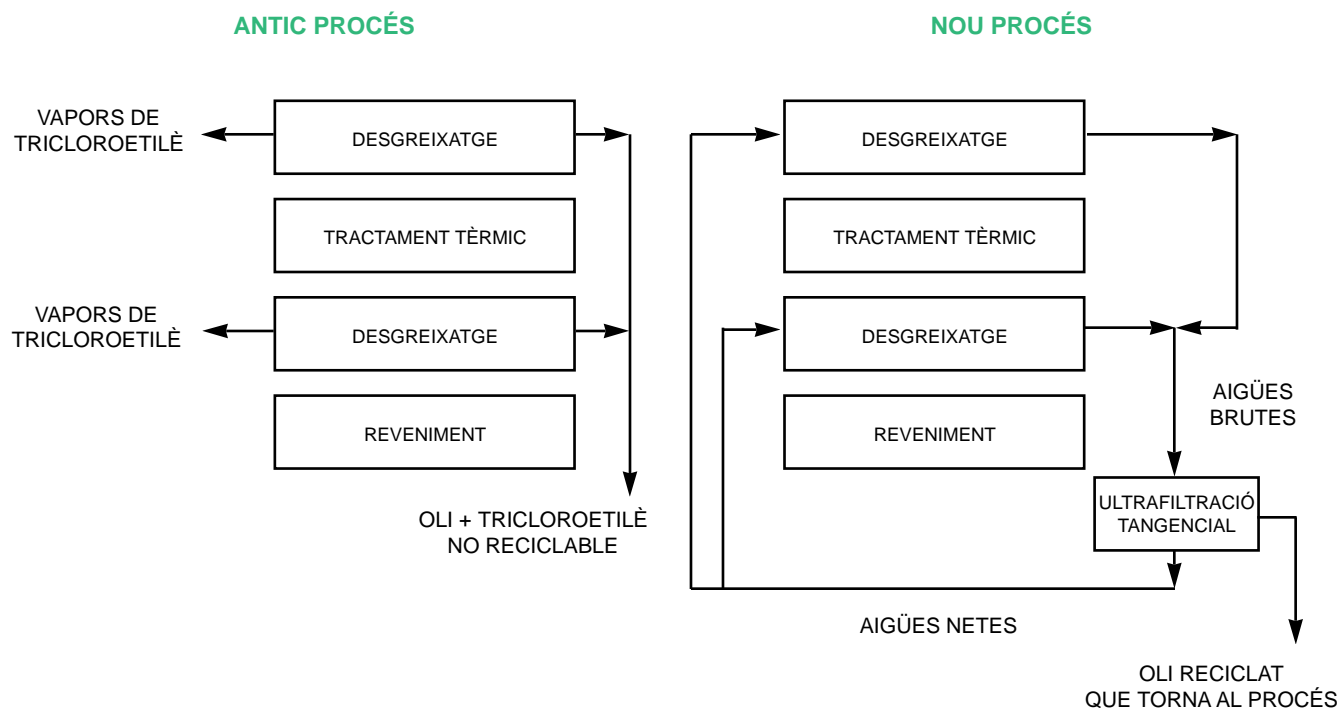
ANTIC PROCÉS

VAPORS DE TRICLOROETILÈ

DESGREIXATGE

TRACTAMENT TÈRMIC

VAPORS DE TRICLOROETILÈ

DESGREIXATGE

REVENIMENT

OLI + TRICLOROETILÈ NO RECICLABLE

NOU PROCÉS

DESGREIXATGE

TRACTAMENT TÈRMIC

DESGREIXATGE

REVENIMENT

AIGÜES BRUTES

ULTRAFILTRACIÓ TANGENCIAL

AIGÜES NETES

OLI RECICLAT QUE TORNA AL PROCÉS